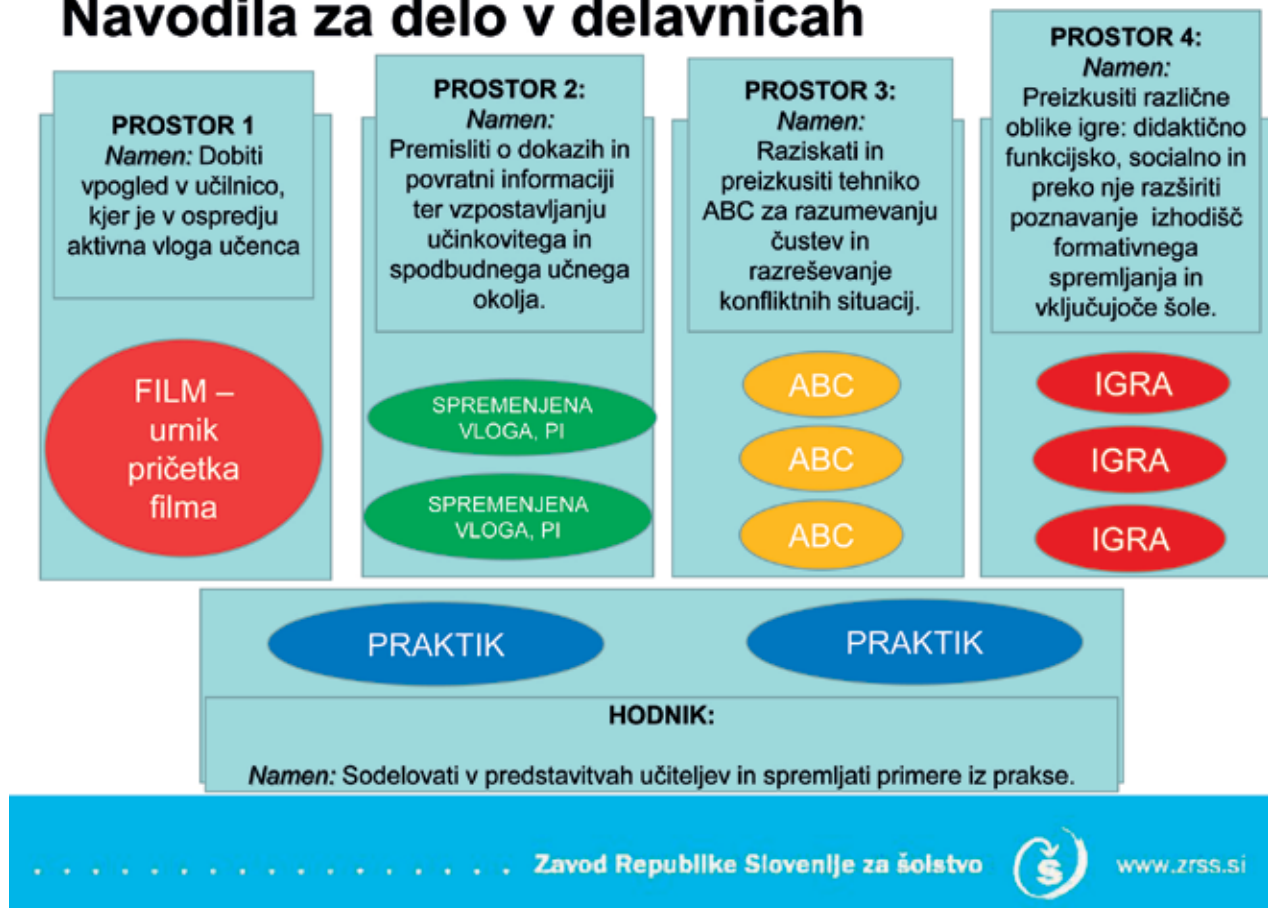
Navodila za delo v delavnicah

PROSTOR 1
Namen: Dobiti vpogled v učilnico, kjer je v ospredju aktivna vloga učenca

FILM – urnik pričetka filma

PROSTOR 2:
Namen:
Premisliti o dokazih in povratni informaciji ter vzpostavljanju učinkovitega in spodbudnega učnega okolja.

SPREMENJENA VLOGA, PI

SPREMENJENA VLOGA, PI

PROSTOR 3:
Namen:
Raziskati in preizkusiti tehniko ABC za razumevanju čustev in razreševanje konfliktnih situacij.

ABC

ABC

ABC

PROSTOR 4:
Namen:
Preizkusiti različne oblike igre: didaktično funkcijsko, socialno in preko nje razširiti poznavanje izhodišč formativnega spremljanja in vključujoče šole.

IGRA

IGRA

IGRA

PRAKTIK

PRAKTIK

HODNIK:

Namen: Sodelovati v predstavitvah učiteljev in spremljati primere iz prakse.

Zavod Republike Slovenije za šolstvo

www.zrss.si